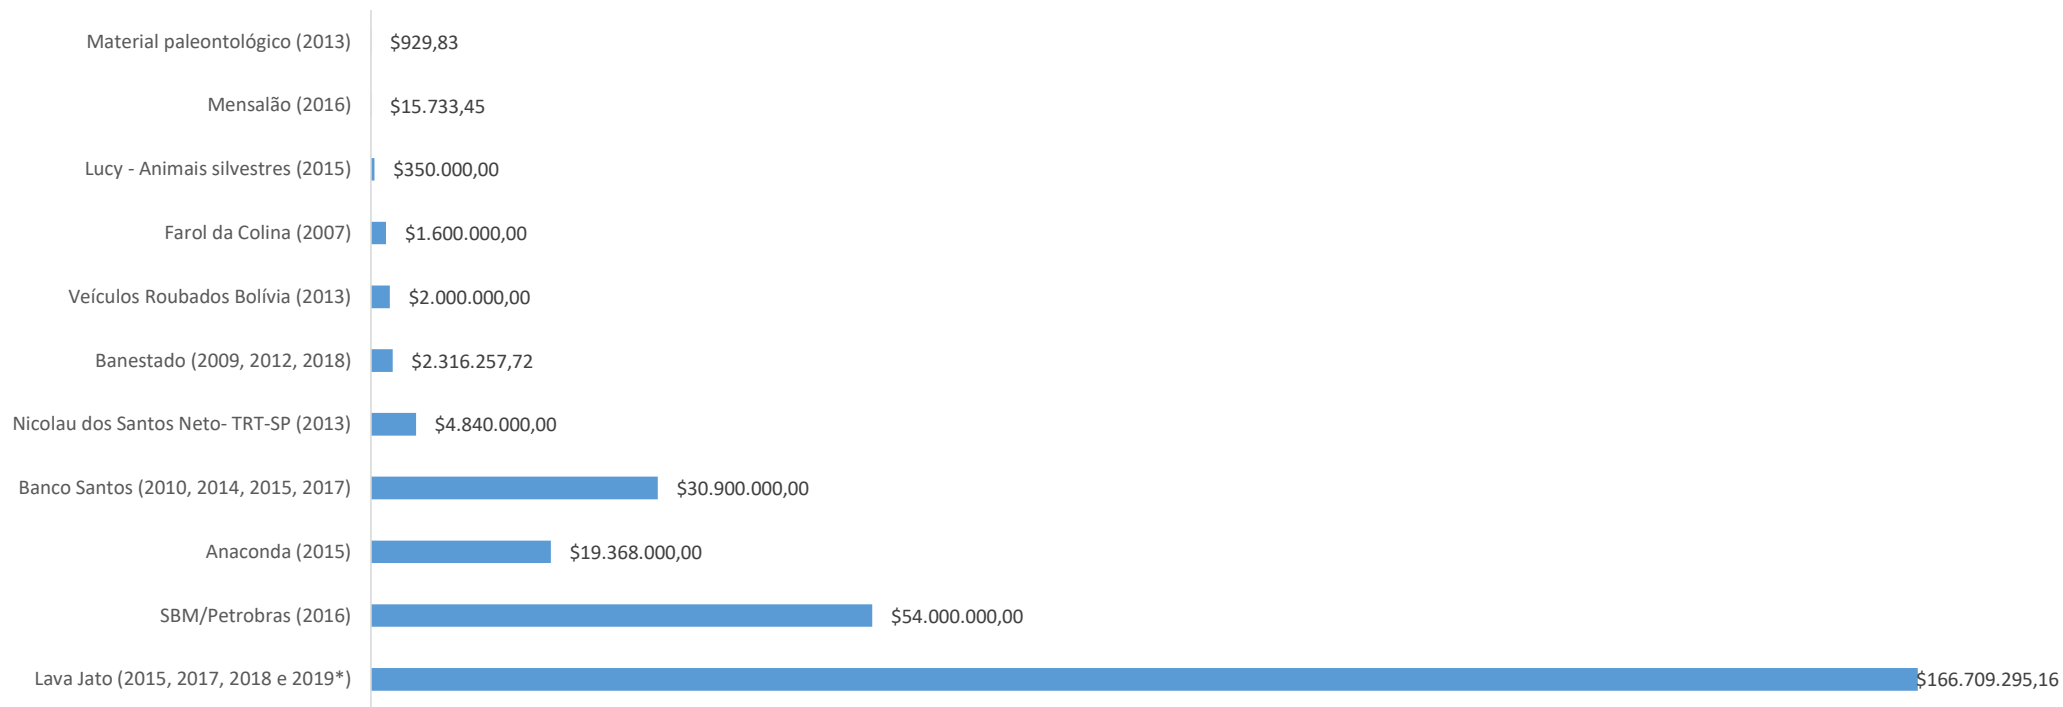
Material paleontológico (2013) $929,83

Mensalão (2016) $15.733,45

Lucy - Animais silvestres (2015) $350.000,00

Farol da Colina (2007) $1.600.000,00

Veículos Roubados Bolívia (2013) $2.000.000,00

Banestado (2009, 2012, 2018) $2.316.257,72

Nicolau dos Santos Neto- TRT-SP (2013) $4.840.000,00

Banco Santos (2010, 2014, 2015, 2017) $30.900.000,00

Anaconda (2015) $19.368.000,00

SBM/Petrobras (2016) $54.000.000,00

Lava Jato (2015, 2017, 2018 e 2019*) $166.709.295,16